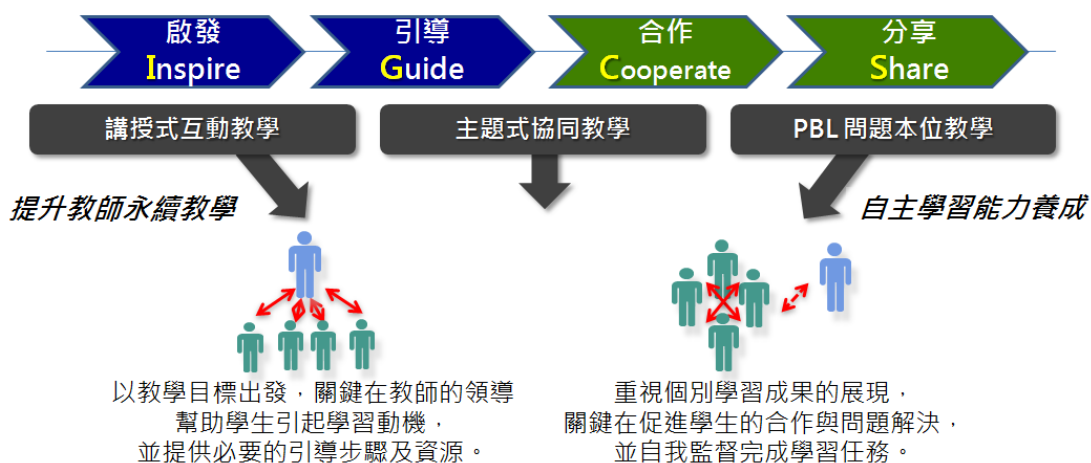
啟發
Inspire

引導
Guide

合作
Cooperate

分享
Share

講授式互動教學

主題式協同教學

PBL 問題本位教學

提升教師永續教學

自主學習能力養成

以教學目標出發，關鍵在教師的領導幫助學生引起學習動機，並提供必要的引導步驟及資源。

重視個別學習成果的展現，關鍵在促進學生的合作與問題解決，並自我監督完成學習任務。